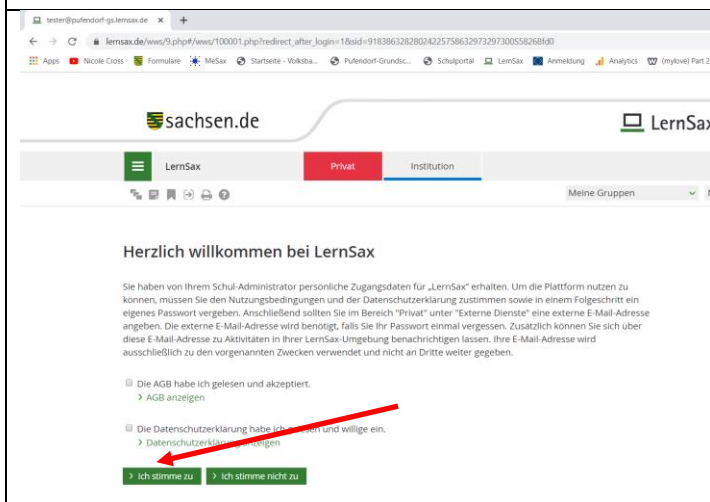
tester@pufendorf-gs.lernsax.de × +

lernsax.de/wws/9.php#/wws/100001.php?redirect_after_login=1&sid=91838632828024225758632973297300S58268fd0

Apps Nicole Cross Formulare MeSax Startseite - Volksba... Pufendorf-Grundsc... Schulportal LernSax Anmeldung Analytics (mylove) Part 2

sachsen.de

LernSax

LernSax Privat Institution

Meine Gruppen

Herzlich willkommen bei LernSax

Sie haben von Ihrem Schul-Administrator persönliche Zugangsdaten für „LernSax" erhalten. Um die Plattform nutzen zu können, müssen Sie den Nutzungsbedingungen und der Datenschutzerklärung zustimmen sowie in einem Folgeschritt ein eigenes Passwort vergeben. Anschließend sollten Sie im Bereich "Privat" unter "Externe Dienste" eine externe E-Mail-Adresse angeben. Die externe E-Mail-Adresse wird benötigt, falls Sie Ihr Passwort einmal vergessen. Zusätzlich können Sie sich über diese E-Mail-Adresse zu Aktivitäten in Ihrer LernSax-Umgebung benachrichtigen lassen. Ihre E-Mail-Adresse wird ausschließlich zu den vorgenannten Zwecken verwendet und nicht an Dritte weiter gegeben.

Die AGB habe ich gelesen und akzeptiert.
› AGB anzeigen

Die Datenschutzerklärung habe ich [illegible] und willige ein.
› Datenschutzerkl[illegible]anzeigen

› Ich stimme zu › Ich stimme nicht zu